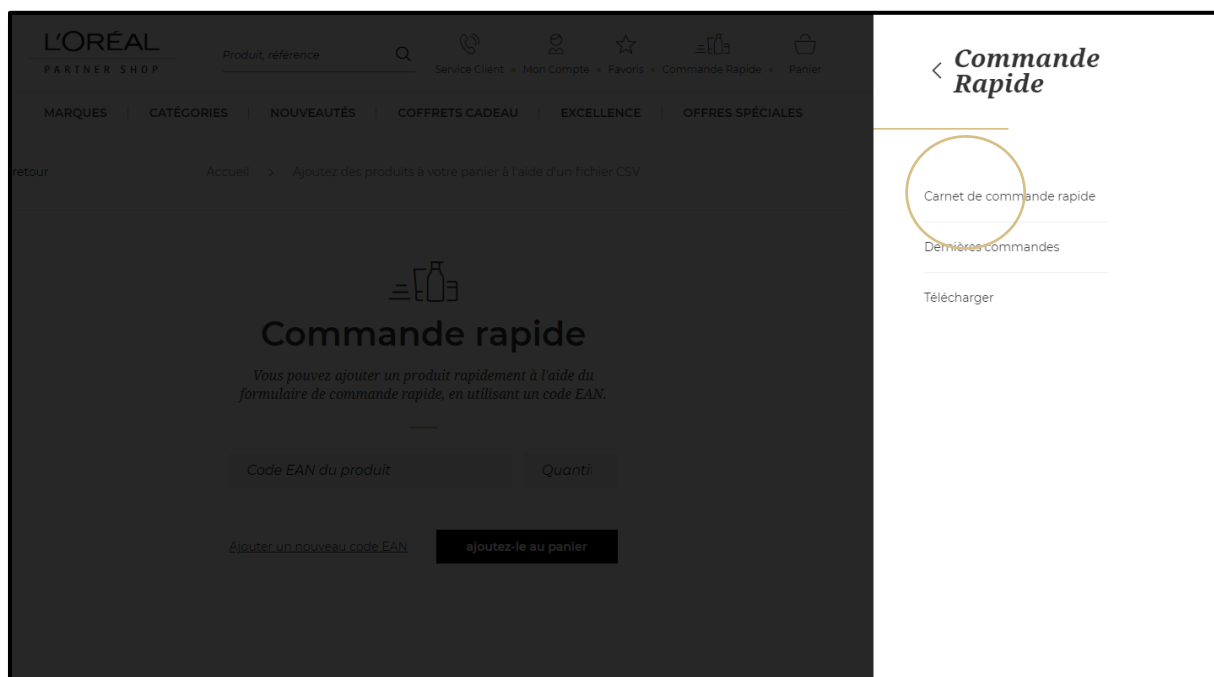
L'ORÉAL
PARTNER SHOP

Produit, référence

Service Client • Mon Compte • Favoris • Commande Rapide • Panier

MARQUES | CATÉGORIES | NOUVEAUTÉS | COFFRETS CADEAU | EXCELLENCE | OFFRES SPÉCIALES

retour

Accueil > Ajoutez des produits à votre panier à l'aide d'un fichier CSV

Commande rapide

Vous pouvez ajouter un produit rapidement à l'aide du formulaire de commande rapide, en utilisant un code EAN.

Code EAN du produit

Quanti

Ajouter un nouveau code EAN

ajoutez-le au panier

Commande Rapide

Carnet de commande rapide

Dernières commandes

Télécharger